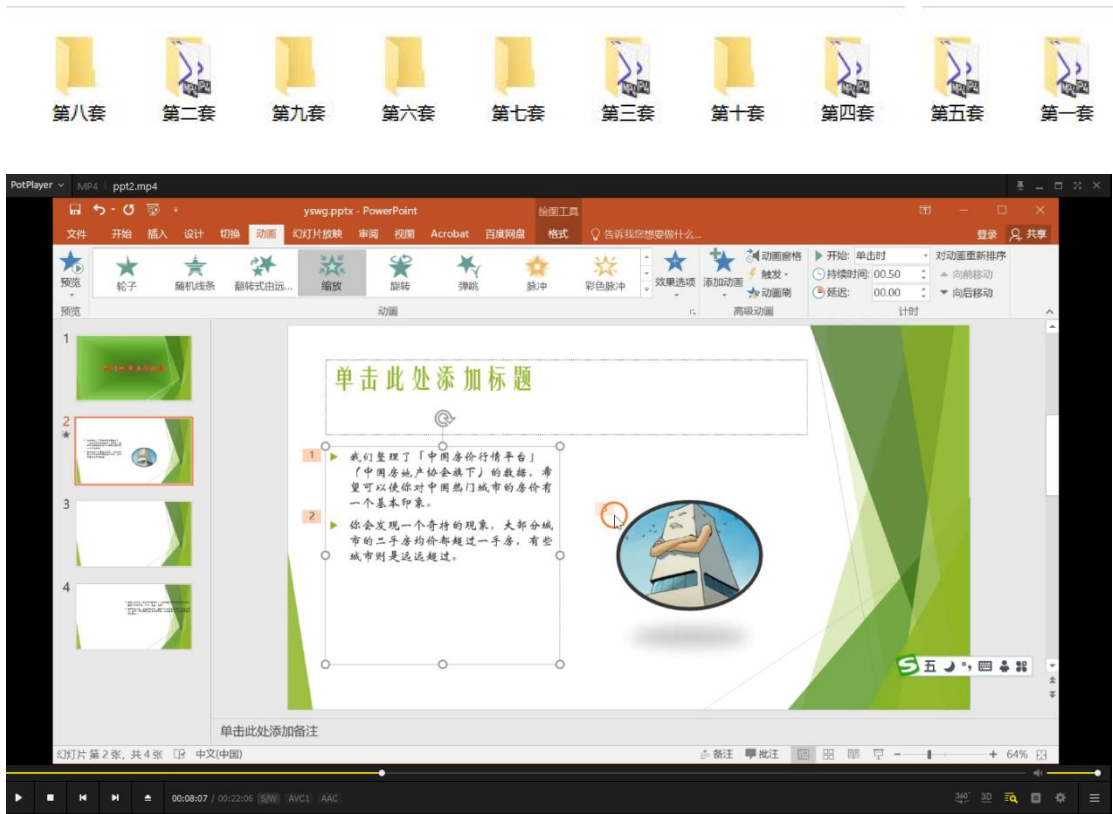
第八套 第二套 第九套 第六套 第七套 第三套 第十套 第四套 第五套 第一套

PotPlayer MP4 ppt2.mp4

yswg.pptx - PowerPoint 绘图工具

文件 开始 插入 设计 切换 动画 幻灯片放映 审阅 视图 Acrobat 百度网盘 格式 告诉我您想要做什么... 登录 共享

预览 轮子 随机线条 翻转式由远... 缩放 旋转 弹跳 脉冲 彩色脉冲 效果选项 添加动画 动画窗格 触发 动画刷 开始: 单击时 持续时间: 00.50 延迟: 00.00 对动画重新排序 向前移动 向后移动

预览 动画 高级动画 计时

1 2 3 4

单击此处添加标题

1 我们整理了「中国房价行情平台」（中国房地产协会旗下）的数据，希望可以使你对中国热门城市的房价有一个基本印象。

2 你会发现一个奇特的现象，大部分城市的二手房均价都超过一手房，有些城市则是远远超过。

五

单击此处添加备注

幻灯片 第 2 张，共 4 张 中文(中国) 备注 批注 64%

00:08:07 / 00:22:06 S/W AVC1 AAC 360° 3D